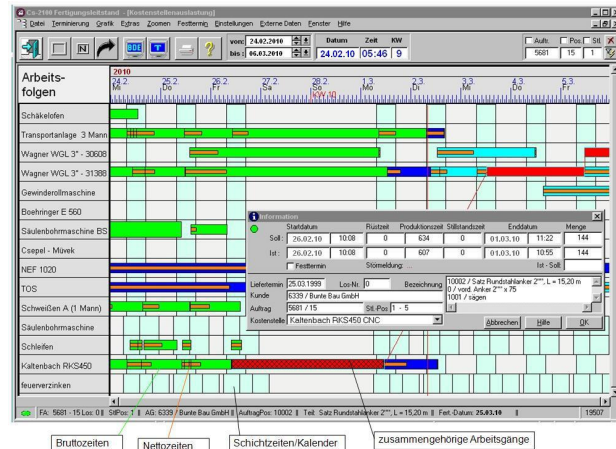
Cs-2100 Fertigungsleitstand - [Kostenstellenauslastung]
Datei Terminierung Grafik Extras Zoomen Festtermin Einstellungen Externe Daten Fenster Hilfe

von: 24.02.2010
bis: 06.03.2010
Datum 24.02.10
Zeit 05:46
KW 9
Auftr.
Pos.
Stl.
5681 15 1

Arbeits-folgen
2010
24.2. Mi
25.2. Do
26.2. Fr
27.2. Sa
28.2. So
KW 10
1.3. Mo
2.3. Di
3.3. Mi
4.3. Do
5.3. Fr

Schäkelofen
Transportanlage 3 Mann
Wagner WGL 3" - 30608
Wagner WGL 3" - 31388
Gewinderollmaschine
Boehringer E 560
Säulenbohrmaschine BS
Csepel - Müvek
NEF 1020
TOS
Schweißen A (1 Mann)
Säulenbohrmaschine
Schleifen
Kaltenbach RKS450
feuerverzinken

Information
| | Startdatum | | Rüstzeit | Produktionszeit | Stillstandszeit | Enddatum | | Menge |
|---|---|---|---|---|---|---|---|---|
| Soll: | 26.02.10 | 10:08 | 0 | 634 | 0 | 01.03.10 | 11:22 | 144 |
| Ist: | 26.02.10 | 10:08 | 0 | 607 | 0 | 01.03.10 | 10:55 | 144 |

Festtermin Stormeldung: ... Ist - Soll:
Liefertermin 25.03.1999 Los-Nr. 0 Bezeichnung
Kunde 6339 / Bunte Bau GmbH
Auftrag 5681 / 15 Stl.-Pos 1 - 5
Kostenstelle Kaltenbach RKS450 CNC
10002 / Satz Rundstahlanker 2"", L = 15,20 m
0 / vord. Anker 2"" x 75
1001 / sägen
Abbrechen Hilfe OK

FA: 5681 - 15 Los: 0 || StlPos: 1 || AG: 6339 / Bunte Bau GmbH || AuftragPos: 10002 || Teil: Satz Rundstahlanker 2"", L = 15,20 m || Fert.-Datum: 25.03.10 || 19507

Bruttozeiten
Nettozeiten
Schichtzeiten/Kalender
zusammengehörige Arbeitsgänge